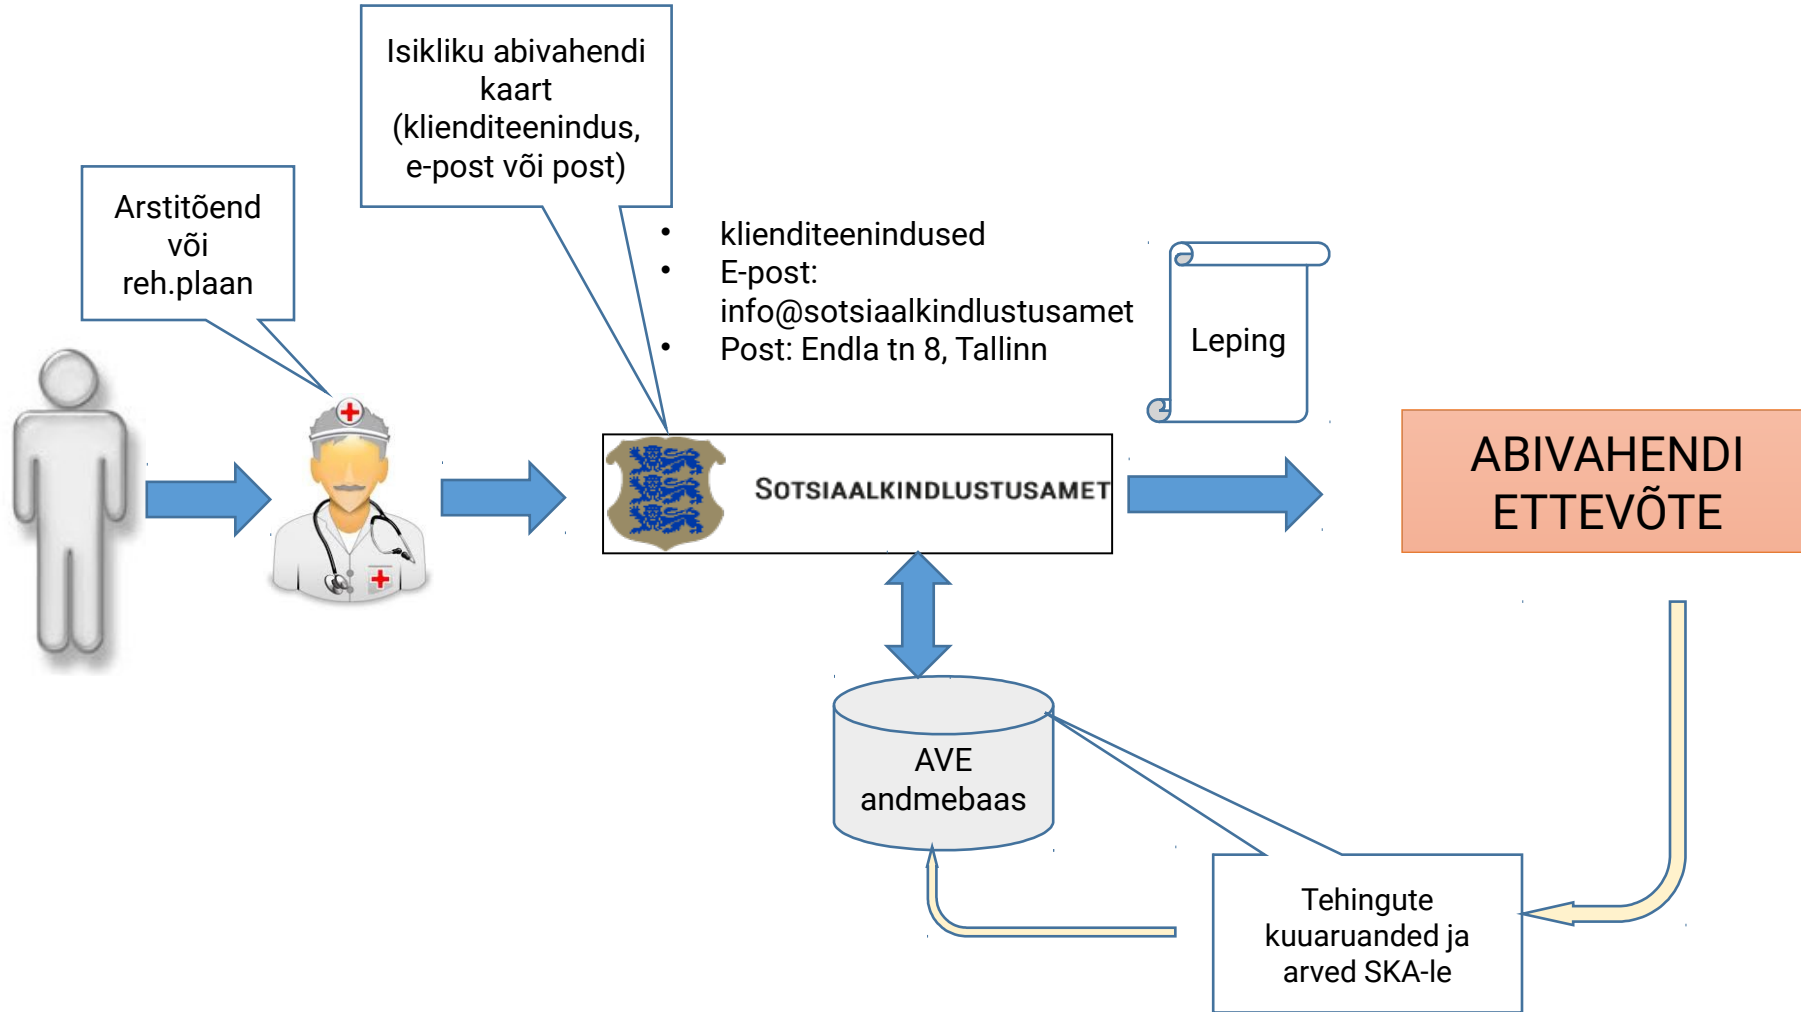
Isikliku abivahendi kaart (klienditeenindus, e-post või post)

Arstitõend või reh.plaan

- klienditeenindused
- E-post: info@sotsiaalkindlustusamet
- Post: Endla tn 8, Tallinn

Leping

SOTSIAALKINDLUSTUSAMET

ABIVAHENDI ETTEVÕTE

AVE andmebaas

Tehingute kuuaruanded ja arved SKA-le